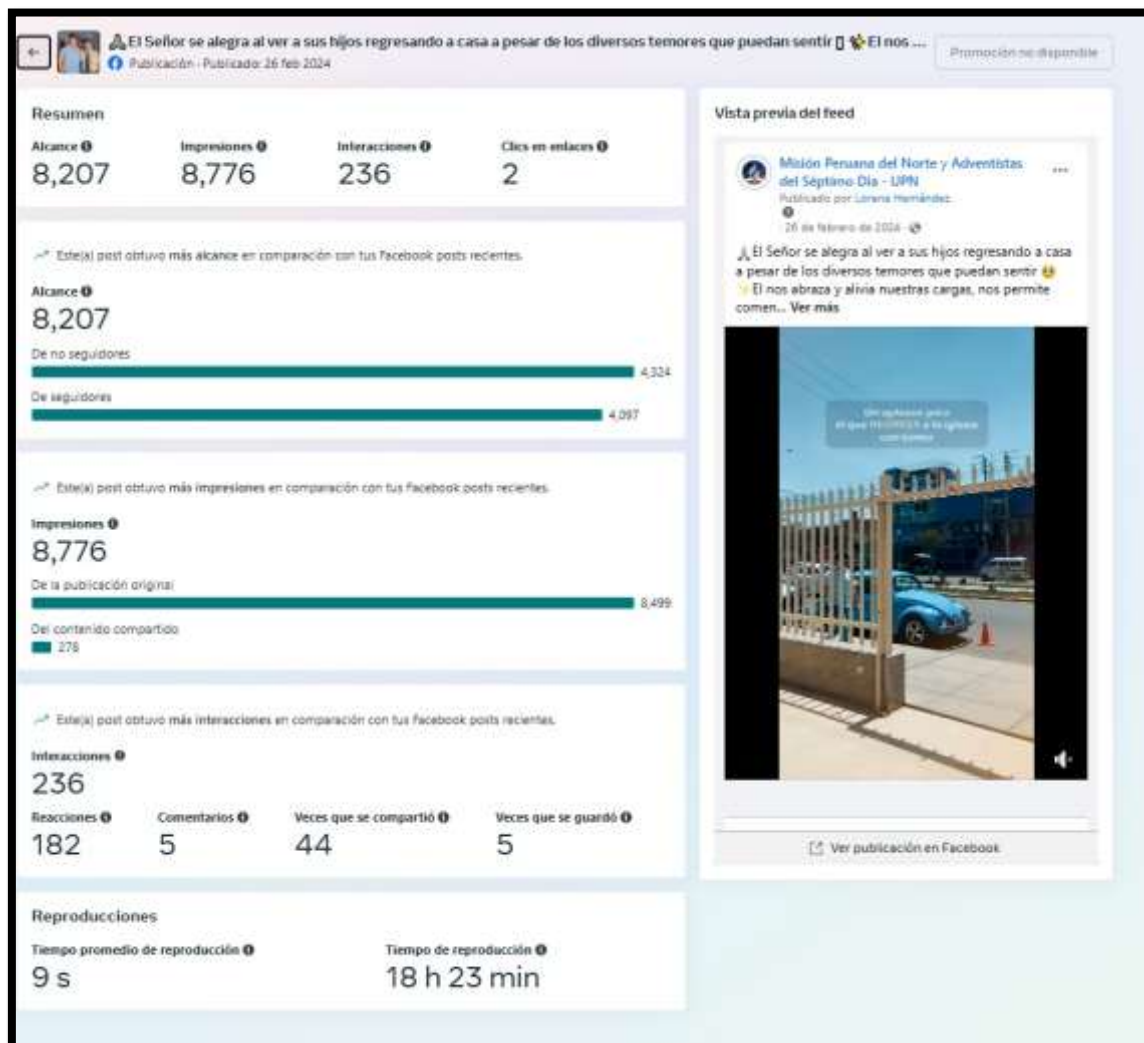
🙏El Señor se alegra al ver a sus hijos regresando a casa a pesar de los diversos temores que puedan sentir ▯ ✨El nos ...
Publicación · Publicado: 26 feb 2024
Promoción no disponible

Resumen
Alcance
8,207
Impresiones
8,776
Interacciones
236
Clics en enlaces
2

Este(a) post obtuvo más alcance en comparación con tus Facebook posts recientes.
Alcance
8,207
De no seguidores
4,324
De seguidores
4,097

Este(a) post obtuvo más impresiones en comparación con tus Facebook posts recientes.
Impresiones
8,776
De la publicación original
8,499
Del contenido compartido
278

Este(a) post obtuvo más interacciones en comparación con tus Facebook posts recientes.
Interacciones
236
Reacciones
182
Comentarios
5
Veces que se compartió
44
Veces que se guardó
5

Reproducciones
Tiempo promedio de reproducción
9 s
Tiempo de reproducción
18 h 23 min

Vista previa del feed
Misión Peruana del Norte y Adventistas del Séptimo Día - UPN
Publicado por Lorena Hernández
26 de febrero de 2024
🙏El Señor se alegra al ver a sus hijos regresando a casa a pesar de los diversos temores que puedan sentir 😢 ✨El nos abraza y alivia nuestras cargas, nos permite comen... Ver más
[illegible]
Ver publicación en Facebook